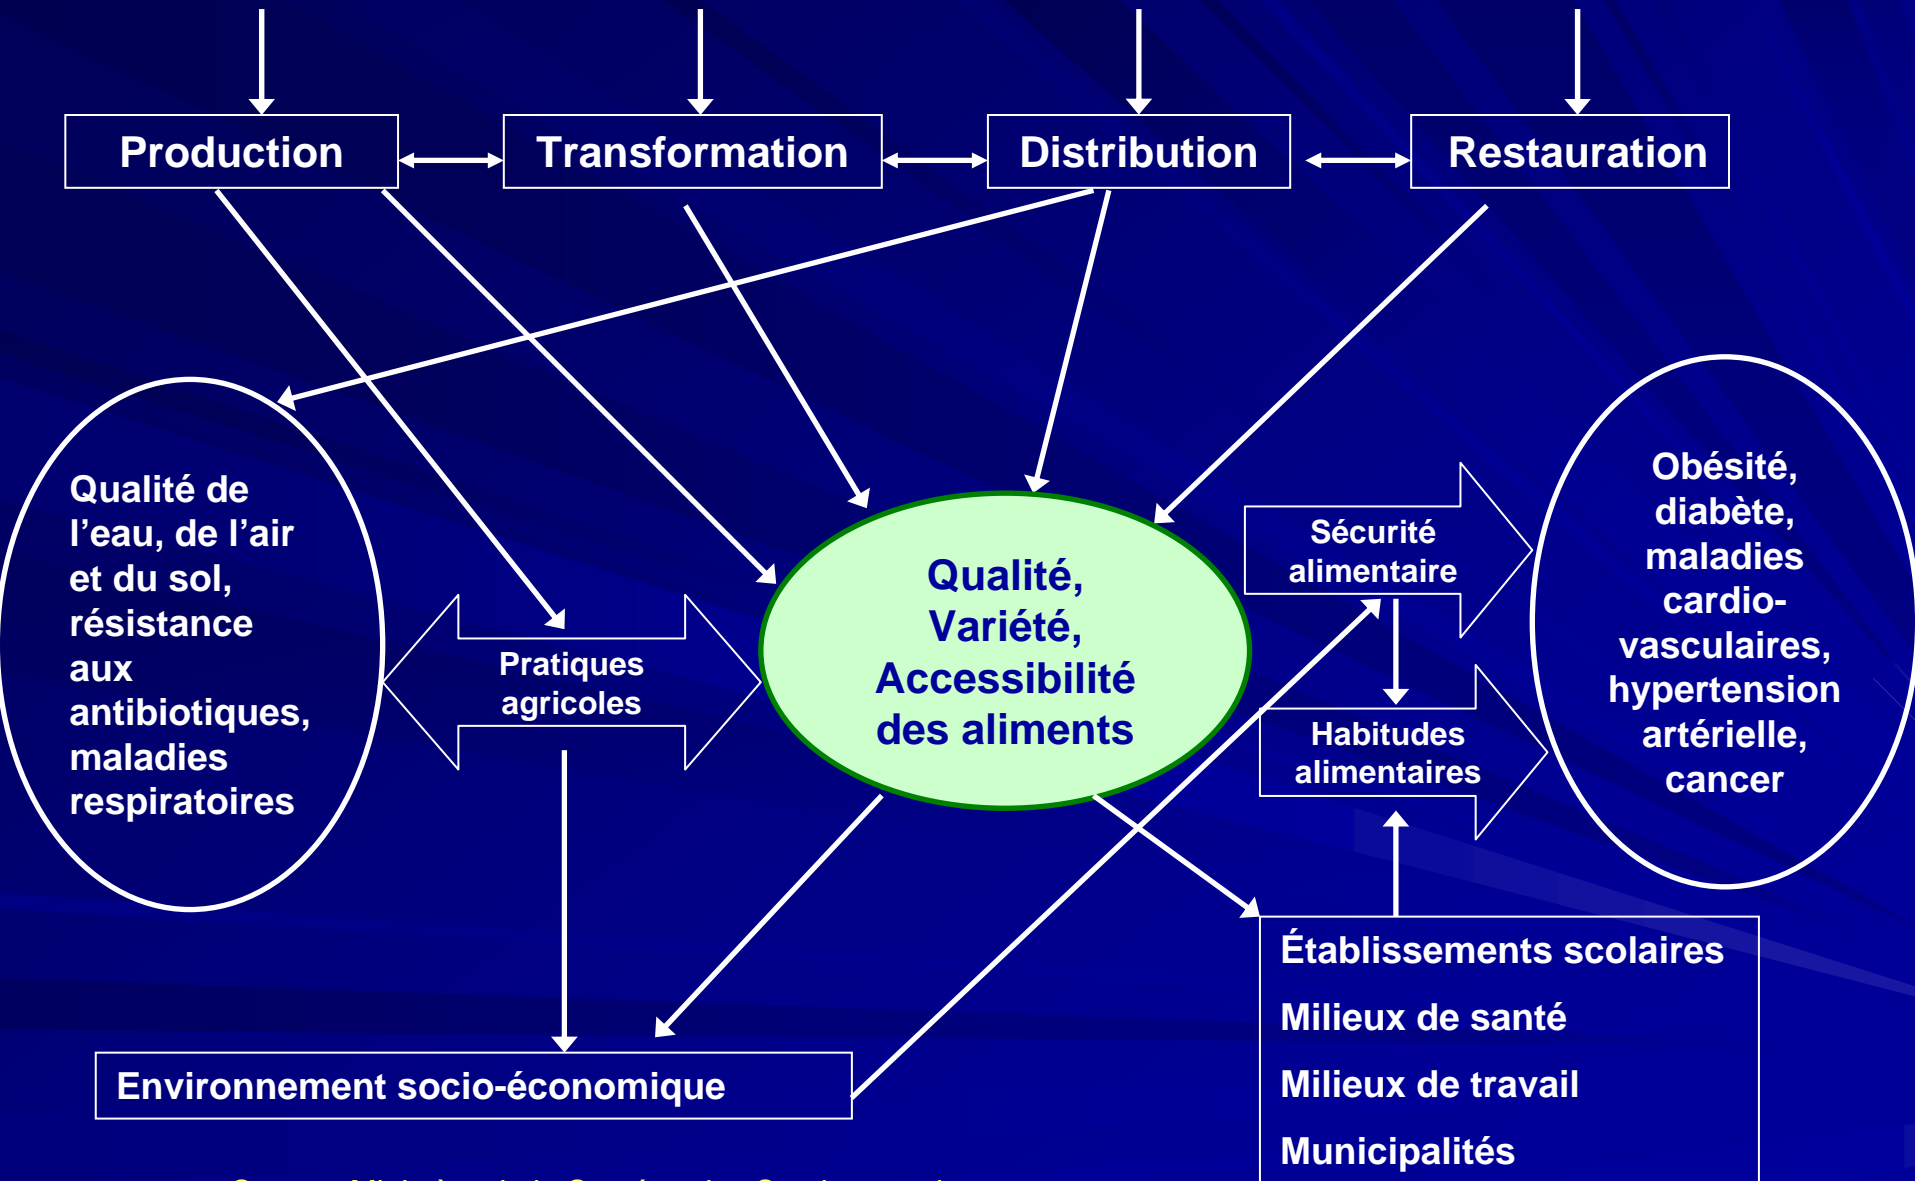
Production

Transformation

Distribution

Restauration

Qualité de l'eau, de l'air et du sol, résistance aux antibiotiques, maladies respiratoires

Pratiques agricoles

Qualité, Variété, Accessibilité des aliments

Sécurité alimentaire

Habitudes alimentaires

Obésité, diabète, maladies cardio-vasculaires, hypertension artérielle, cancer

Établissements scolaires

Milieux de santé

Milieux de travail

Municipalités

Environnement socio-économique

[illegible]